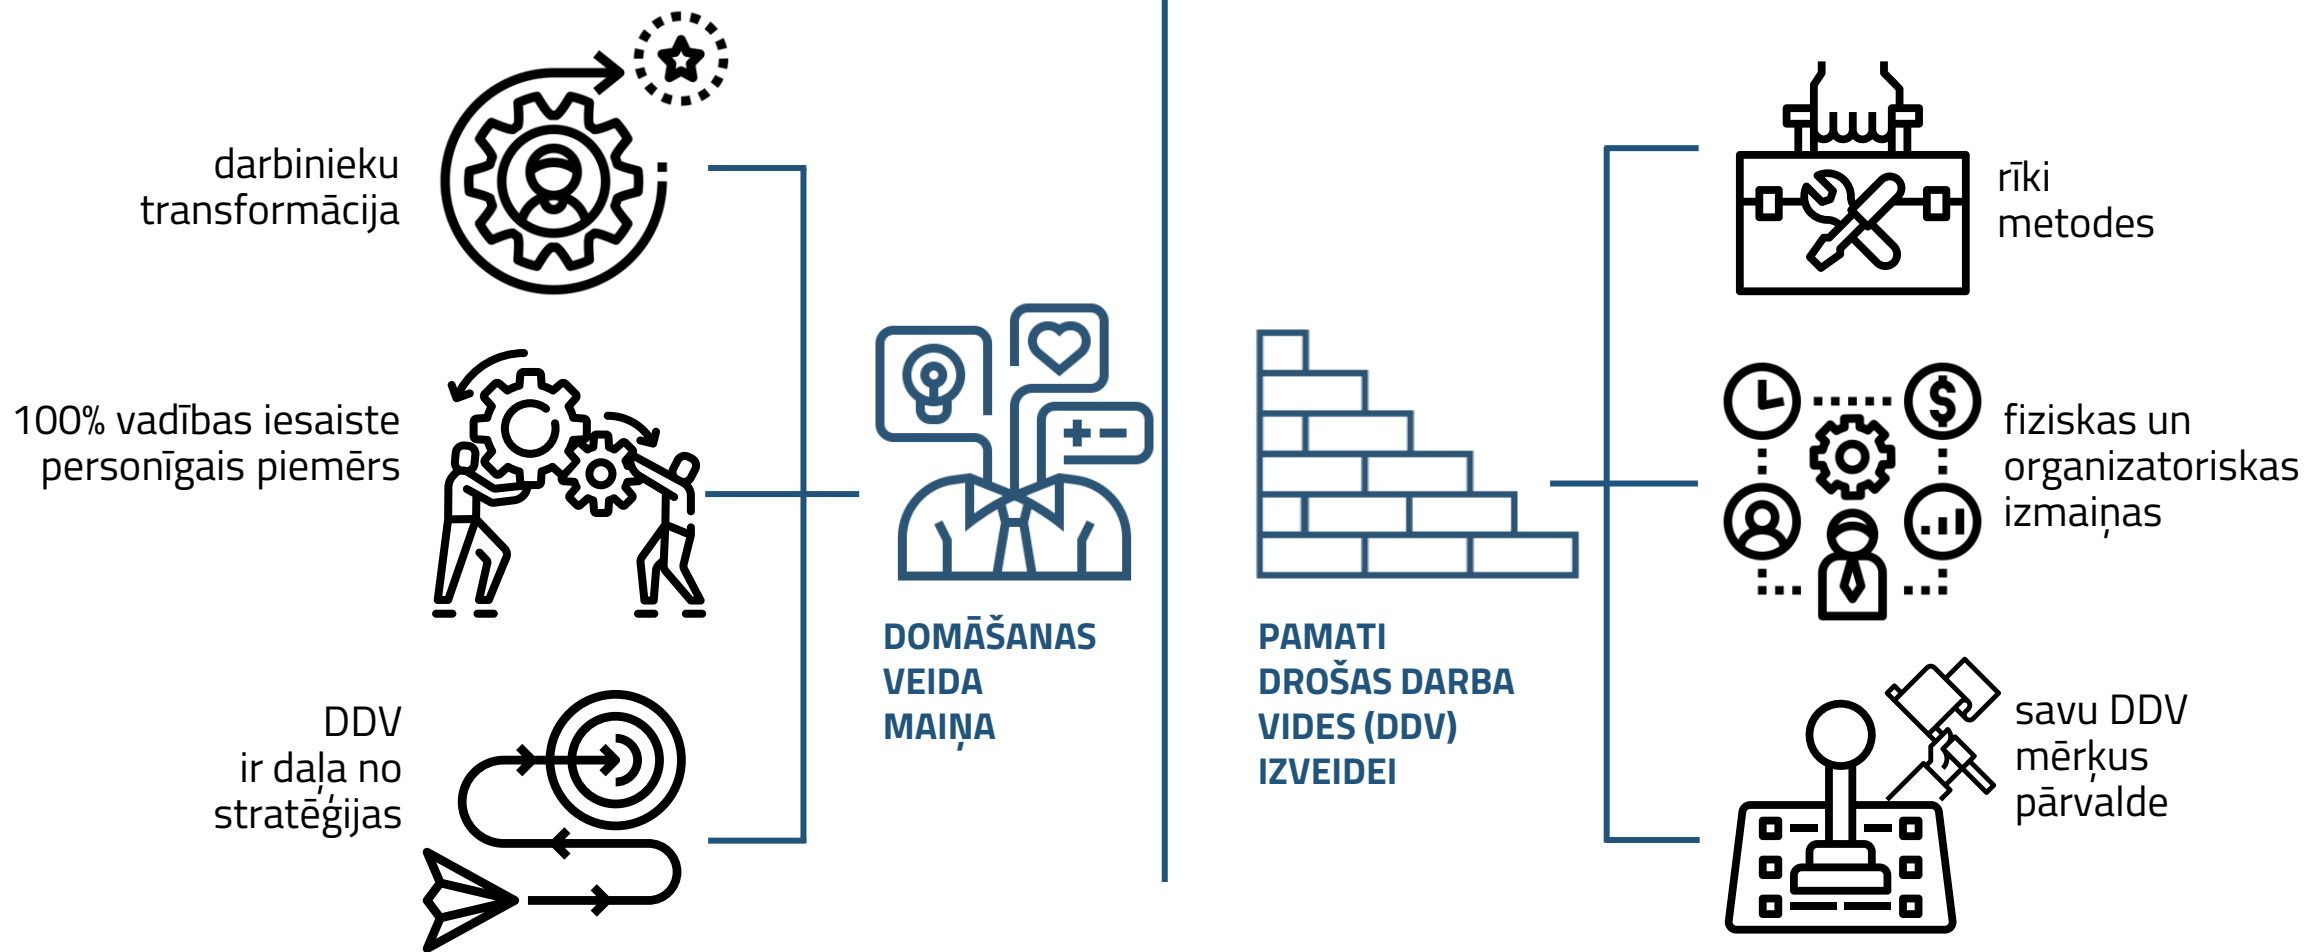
darbinieku transformācija

100% vadības iesaiste personīgais piemērs

DDV ir daļa no stratēģijas

DOMĀŠANAS VEIDA MAIŅA

PAMATI DROŠAS DARBA VIDES (DDV) IZVEIDEI

rīki metodes

fiziskas un organizatoriskas izmaiņas

savu DDV mērķus pārvalde